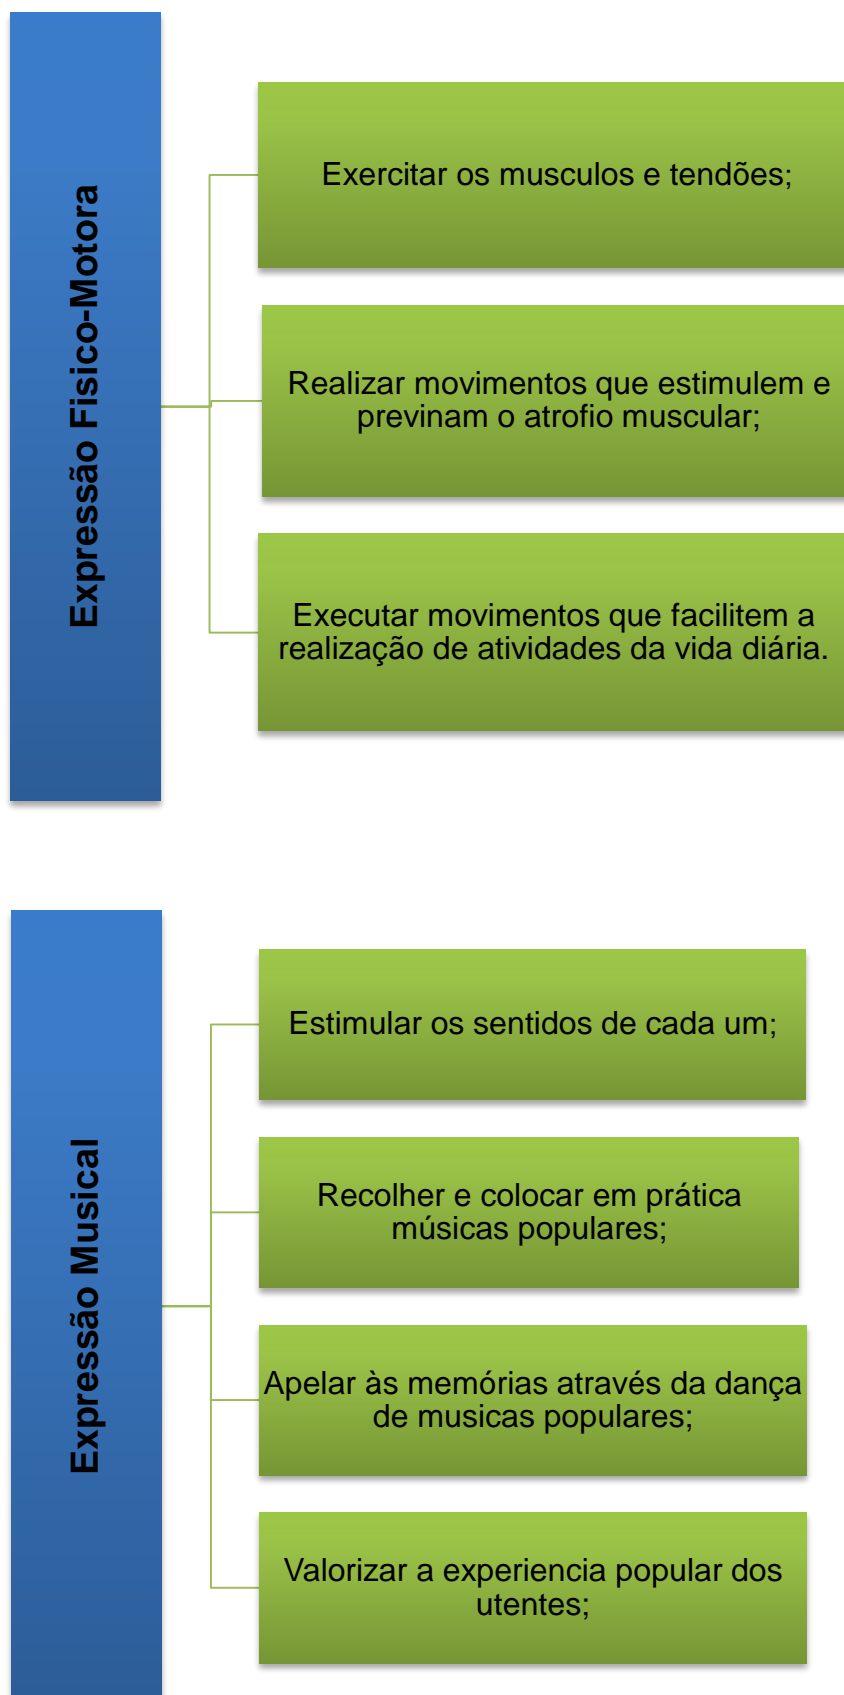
Expressão Fisico-Motora

Exercitar os musculos e tendões;

Realizar movimentos que estimulem e previnam o atrofio muscular;

Executar movimentos que facilitem a realização de atividades da vida diária.

Expressão Musical

Estimular os sentidos de cada um;

Recolher e colocar em prática músicas populares;

Apelar às memórias através da dança de musicas populares;

Valorizar a experiencia popular dos utentes;